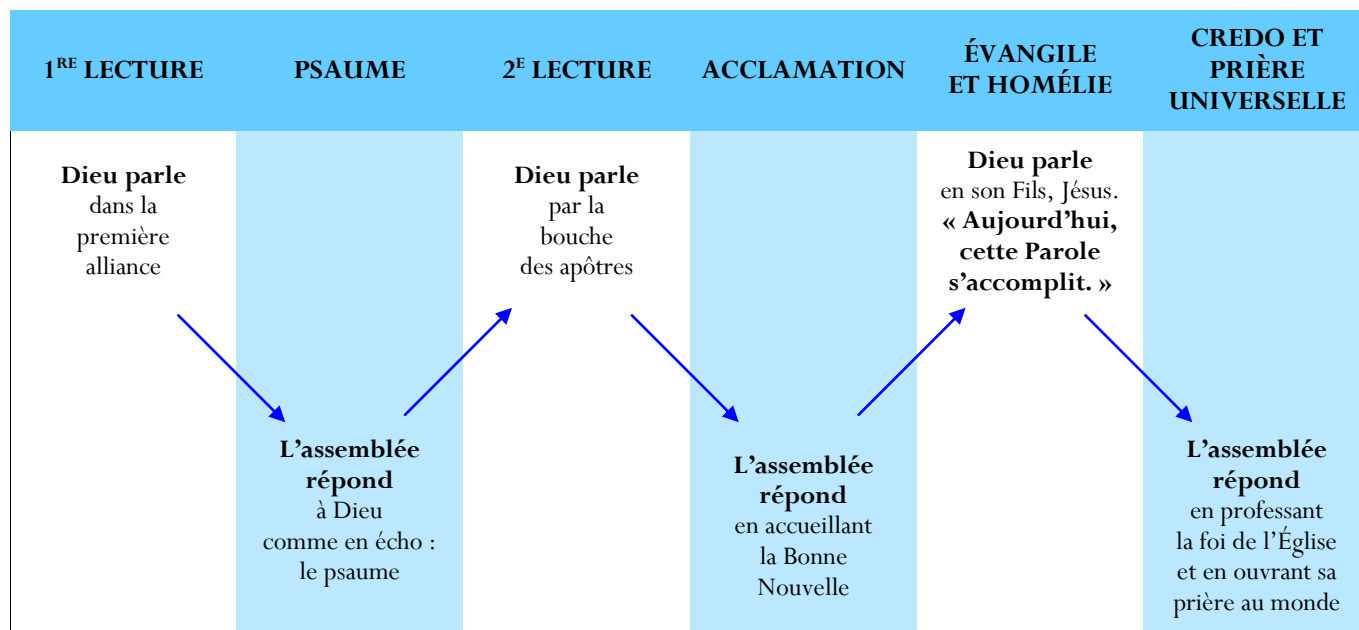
| $1^{RE}$ LECTURE | PSAUME | $2^{E}$ LECTURE | ACCLAMATION | ÉVANGILE ET HOMÉLIE | CREDO ET PRIÈRE UNIVERSELLE |
|---|---|---|---|---|---|
| **Dieu parle** dans la première alliance | | **Dieu parle** par la bouche des apôtres | | **Dieu parle** en son Fils, Jésus. **« Aujourd'hui, cette Parole s'accomplit. »** | |
| | **L'assemblée répond** à Dieu comme en écho : le psaume | | **L'assemblée répond** en accueillant la Bonne Nouvelle | | **L'assemblée répond** en professant la foi de l'Église et en ouvrant sa prière au monde |